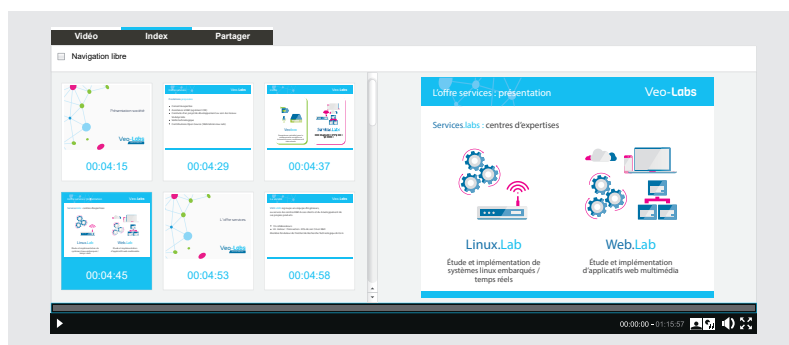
Vidéo | Index | Partager

Navigation libre

Présentation société
Veo-Labs
00:04:15

Veo-Labs
00:04:29

Linux.Lab
Web.Lab
00:04:37

00:04:45

L'offre services
Veo-Labs
00:04:53

00:04:58

L'offre services : présentation
Veo-Labs

Services.labs : centres d'expertises

Linux.Lab
Étude et implémentation de systèmes linux embarqués / temps réels

Web.Lab
Étude et implémentation d'applicatifs web multimédia

00:00:00 - 01:15:57